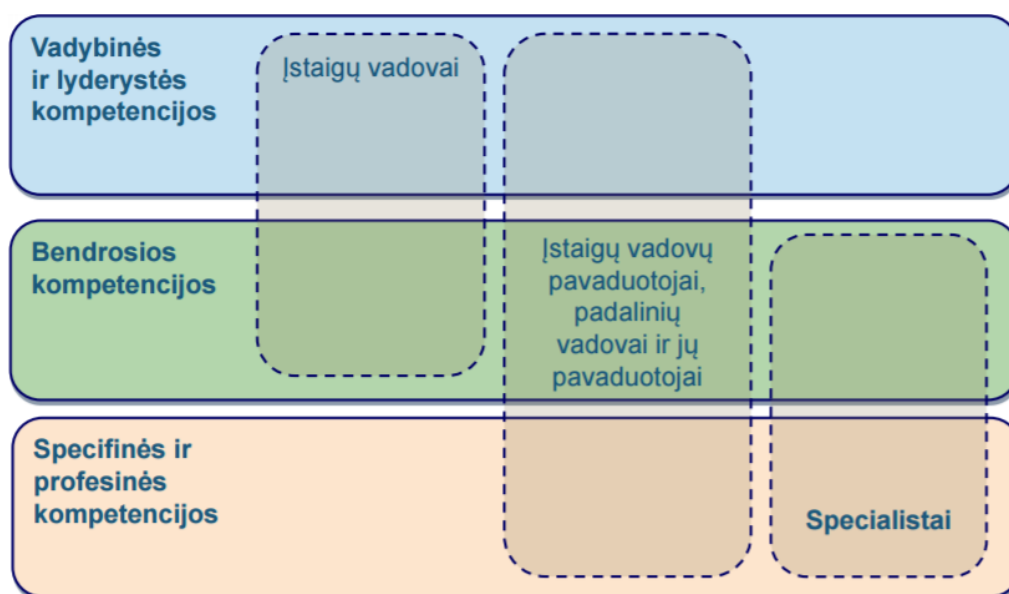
Vadybinės ir lyderystės kompetencijos

Įstaigų vadovai

Bendrosios kompetencijos

Įstaigų vadovų pavaduotojai, padalinių vadovai ir jų pavaduotojai

Specifinės ir profesinės kompetencijos

Specialistai